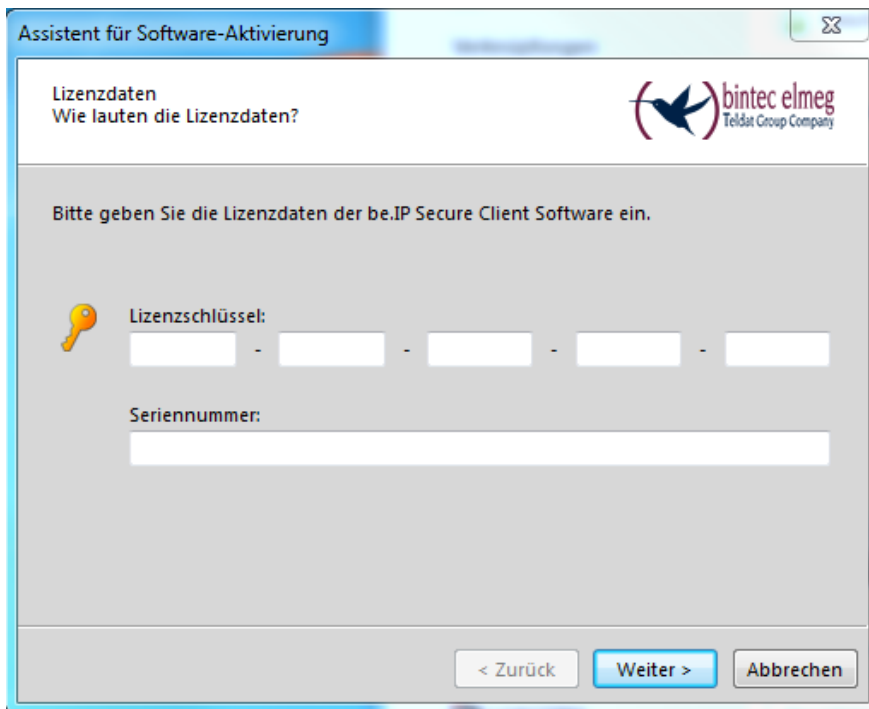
Assistent für Software-Aktivierung

Lizenzdaten
Wie lauten die Lizenzdaten?

bintec elmeg
Teldat Group Company

Bitte geben Sie die Lizenzdaten der be.IP Secure Client Software ein.

Lizenzschlüssel:

- - - -

Seriennummer:

< Zurück
Weiter >
Abbrechen